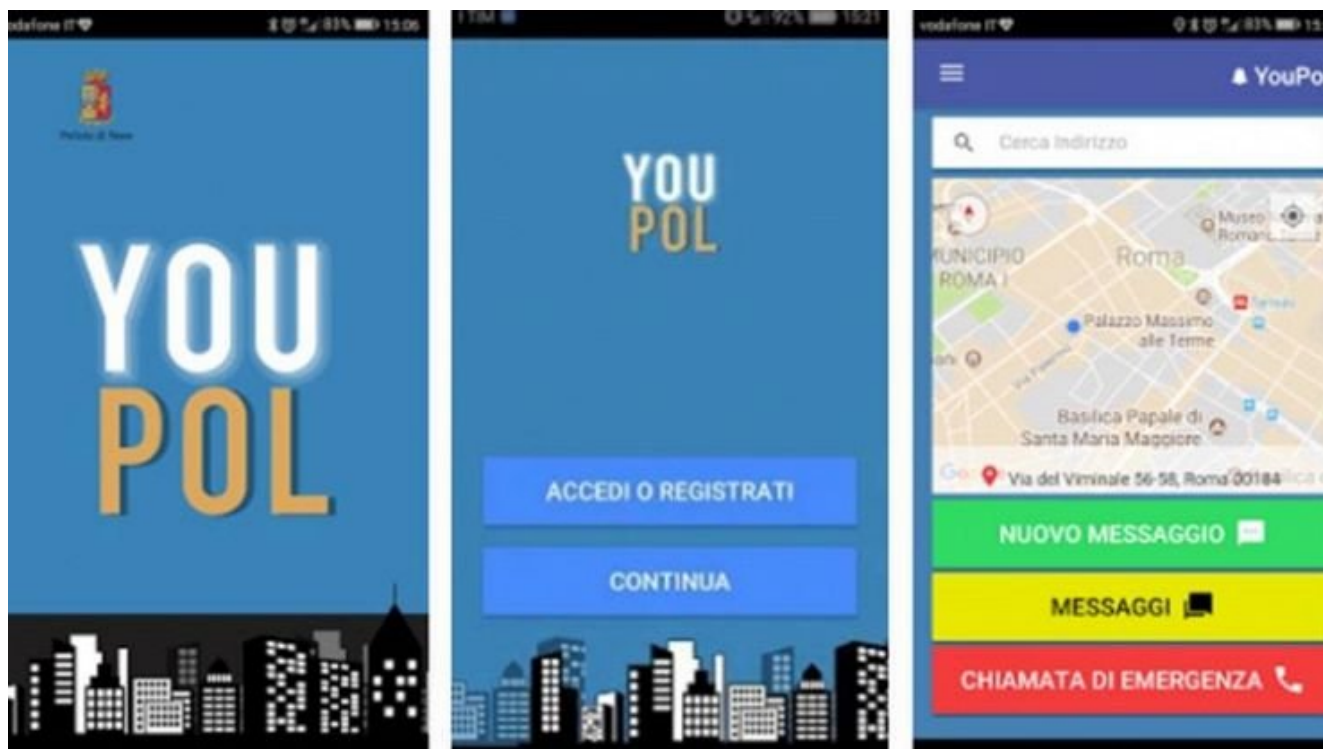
dafone IT 83% 15:06

Polizia di Stato

YOU
POL

TIM 92% 15:21

YOU
POL

ACCEDI O REGISTRATI

CONTINUA

vodafone IT 83% 15

YouPo

Cerca Indirizzo

MUNICIPIO
ROMA I

Roma

Museo
Romano

Palazzo Massimo alle Terme

Basilica Papale di Santa Maria Maggiore

Via del Viminale 56-58, Roma 00184

NUOVO MESSAGGIO

MESSAGGI

CHIAMATA DI EMERGENZA